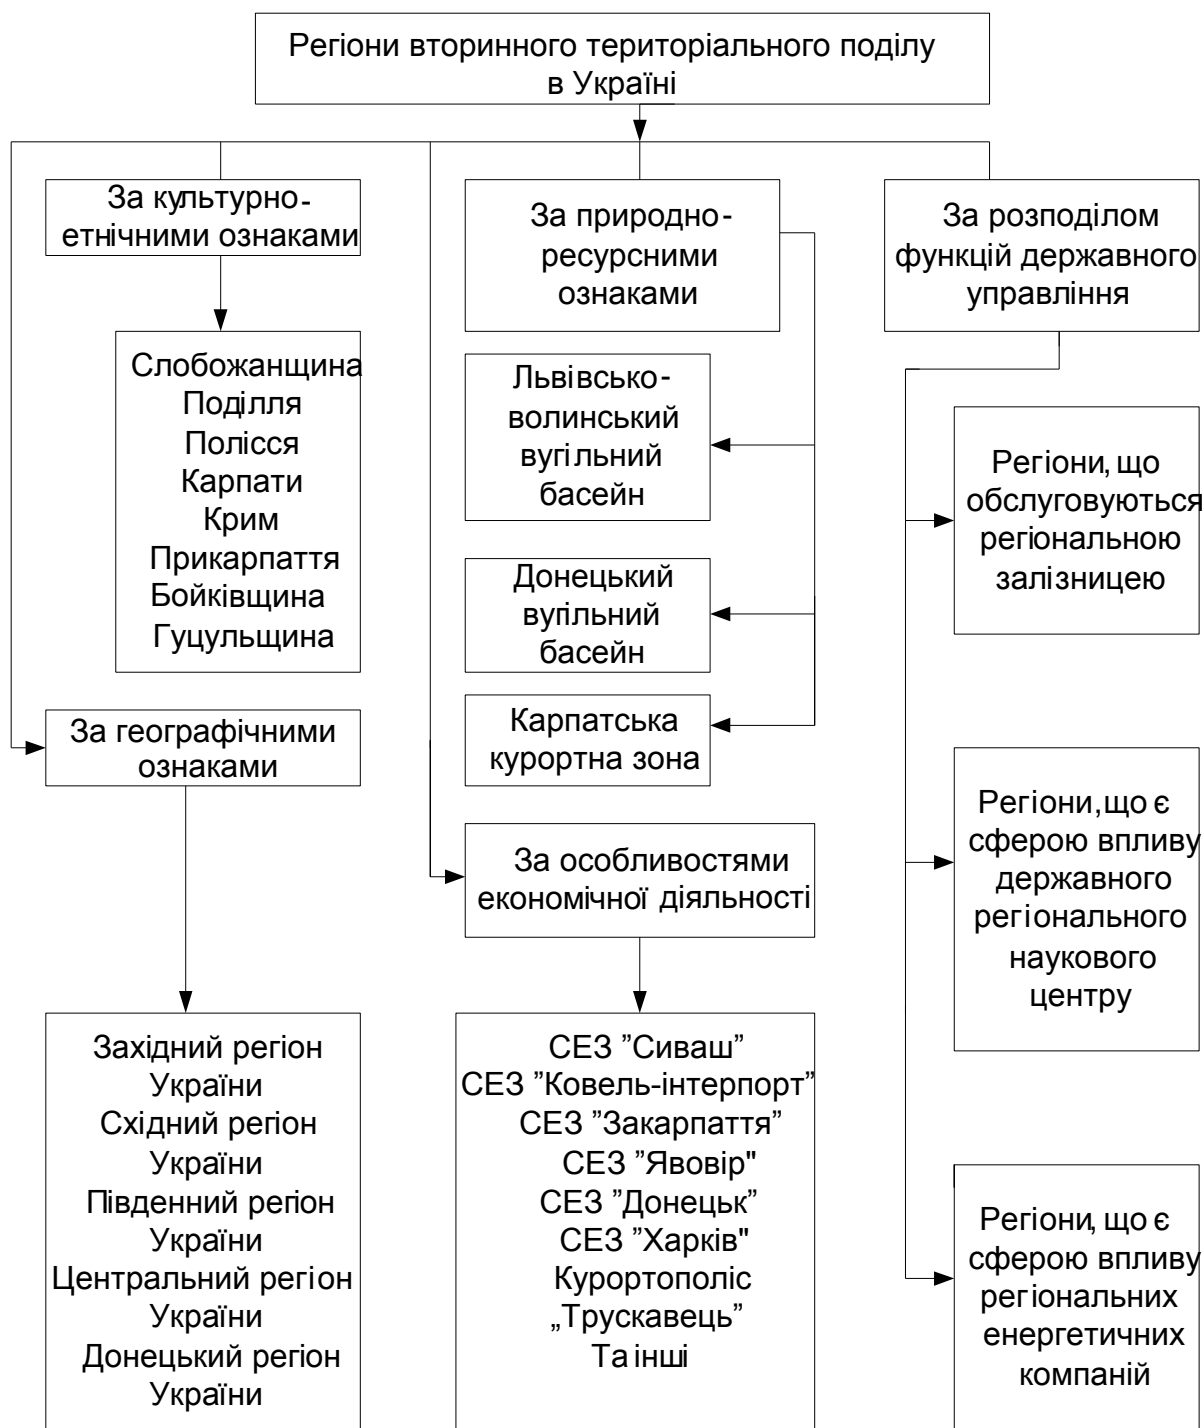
Регіони вторинного територіального поділу в Україні

За культурно-етнічними ознаками

Слобожанщина
Поділля
Полісся
Карпати
Крим
Прикарпаття
Бойківщина
Гуцульщина

За географічними ознаками

Західний регіон України
Східний регіон України
Південний регіон України
Центральний регіон України
Донецький регіон України

За природно-ресурсними ознаками

Львівсько-волинський вугільний басейн

Донецький вугільний басейн

Карпатська курортна зона

За особливостями економічної діяльності

СЕЗ ”Сиваш”
СЕЗ ”Ковель-інтерпорт”
СЕЗ ”Закарпаття”
СЕЗ ”Явовір"
СЕЗ ”Донецьк”
СЕЗ ”Харків"
Курортополіс „Трускавець”
Та інші

За розподілом функцій державного управління

Регіони, що обслуговуються регіональною залізницею

Регіони,що є сферою впливу державного регіонального наукового центру

Регіони, що є сферою впливу регіональних енергетичних компаній